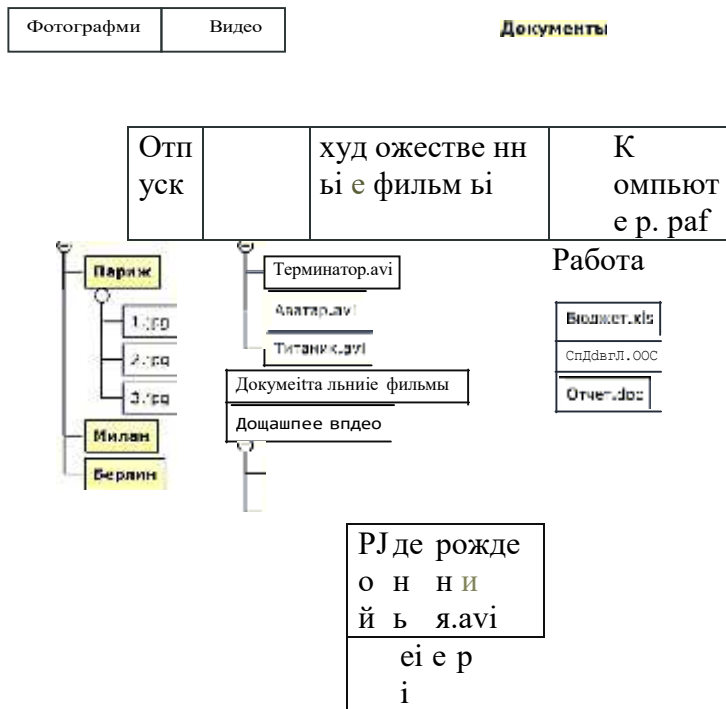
Фотографми | Видео

Документы

| Отп уск | | худ ожестве нн ы е фильм ы | К омпьют е р. paf |
|---|---|---|---|

Париж
1.jpg
2.jpg
3.jpg
Милан
Берлин

Терминатор.avi
Аватар.avi
Титаник.avi
Докумеitта льныие фильмы
Дощашпее впдео

Работа
Бюджет.xls
СпДdвгЛ.OOC
Отчет.doc

PJ де рожде о н н и й ь я.avi
ei е р i